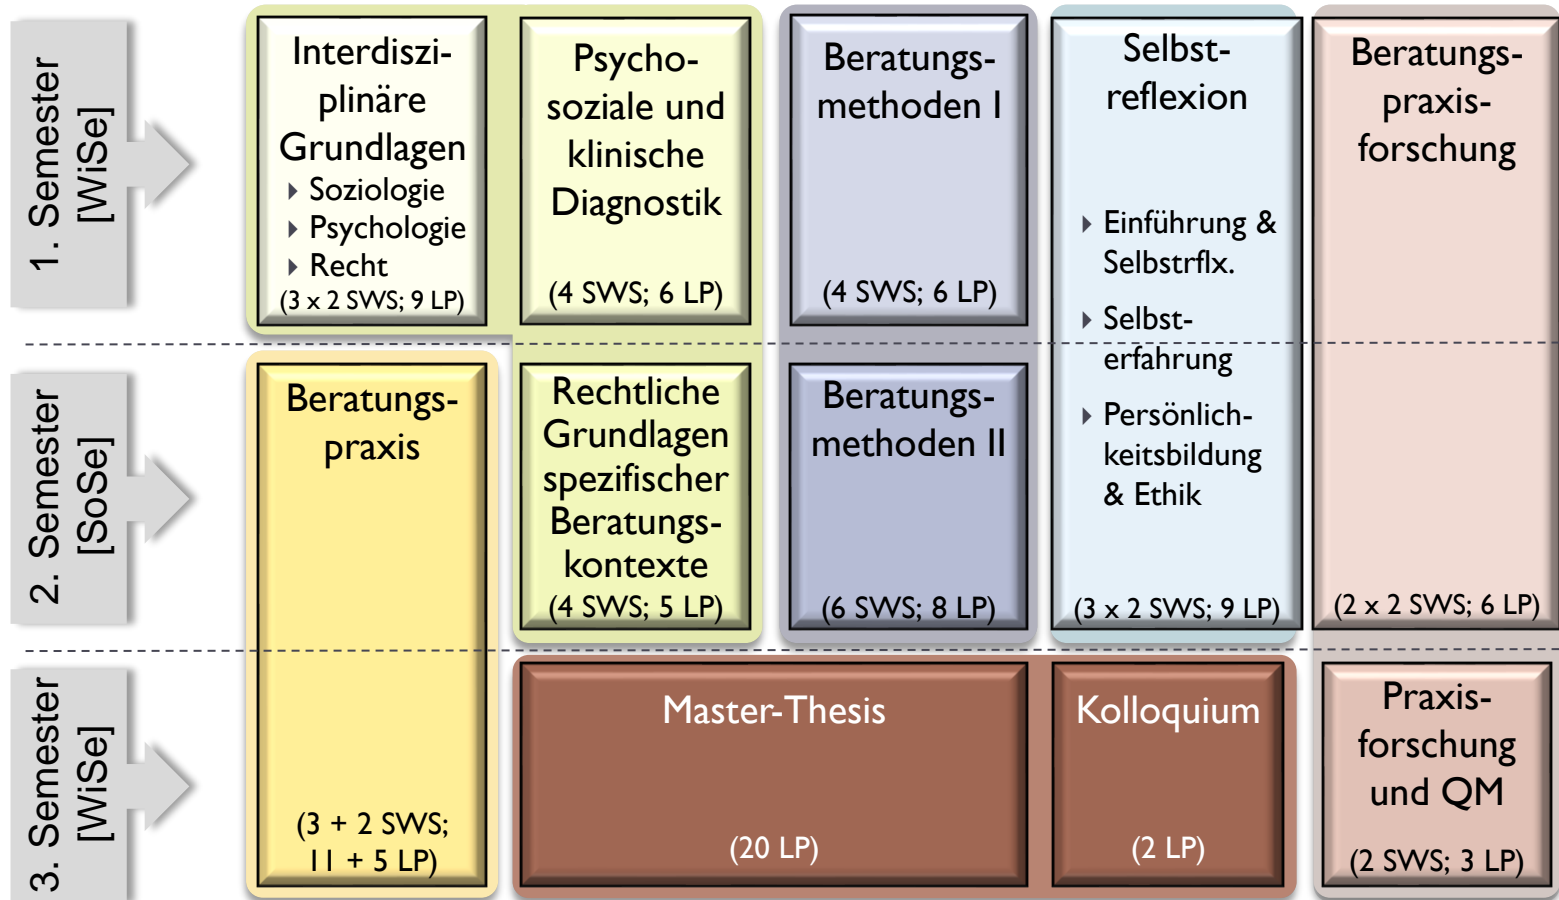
1. Semester [WiSe]

Interdisziplinäre Grundlagen
Soziologie
Psychologie
Recht
(3 x 2 SWS; 9 LP)

Psychosoziale und klinische Diagnostik
(4 SWS; 6 LP)

Beratungsmethoden I
(4 SWS; 6 LP)

Selbstreflexion
Einführung & Selbstrflx.
Selbsterfahrung
Persönlichkeitsbildung & Ethik
(3 x 2 SWS; 9 LP)

Beratungspraxisforschung
(2 x 2 SWS; 6 LP)

2. Semester [SoSe]

Beratungspraxis
(3 + 2 SWS; 11 + 5 LP)

Rechtliche Grundlagen spezifischer Beratungskontexte
(4 SWS; 5 LP)

Beratungsmethoden II
(6 SWS; 8 LP)

3. Semester [WiSe]

Master-Thesis
(20 LP)

Kolloquium
(2 LP)

Praxisforschung und QM
(2 SWS; 3 LP)